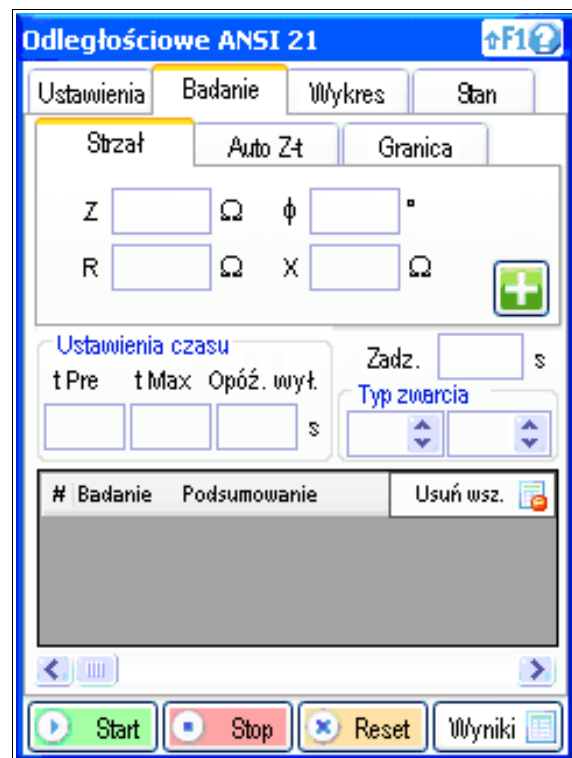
Odległościowe ANSI 21

↑F1

Ustawienia

Badanie

Wykres

Stan

Strzał

Auto Z-t

Granica

Z Ω

ϕ °

R Ω

X Ω

Ustawienia czasu

t Pre

t Max

Opóź. wył.

s

Zadz.

s

Typ zwarcia

| # | Badanie | Podsumowanie | Usuń wsz. |
|---|---|---|---|

Start

Stop

Reset

Wyniki